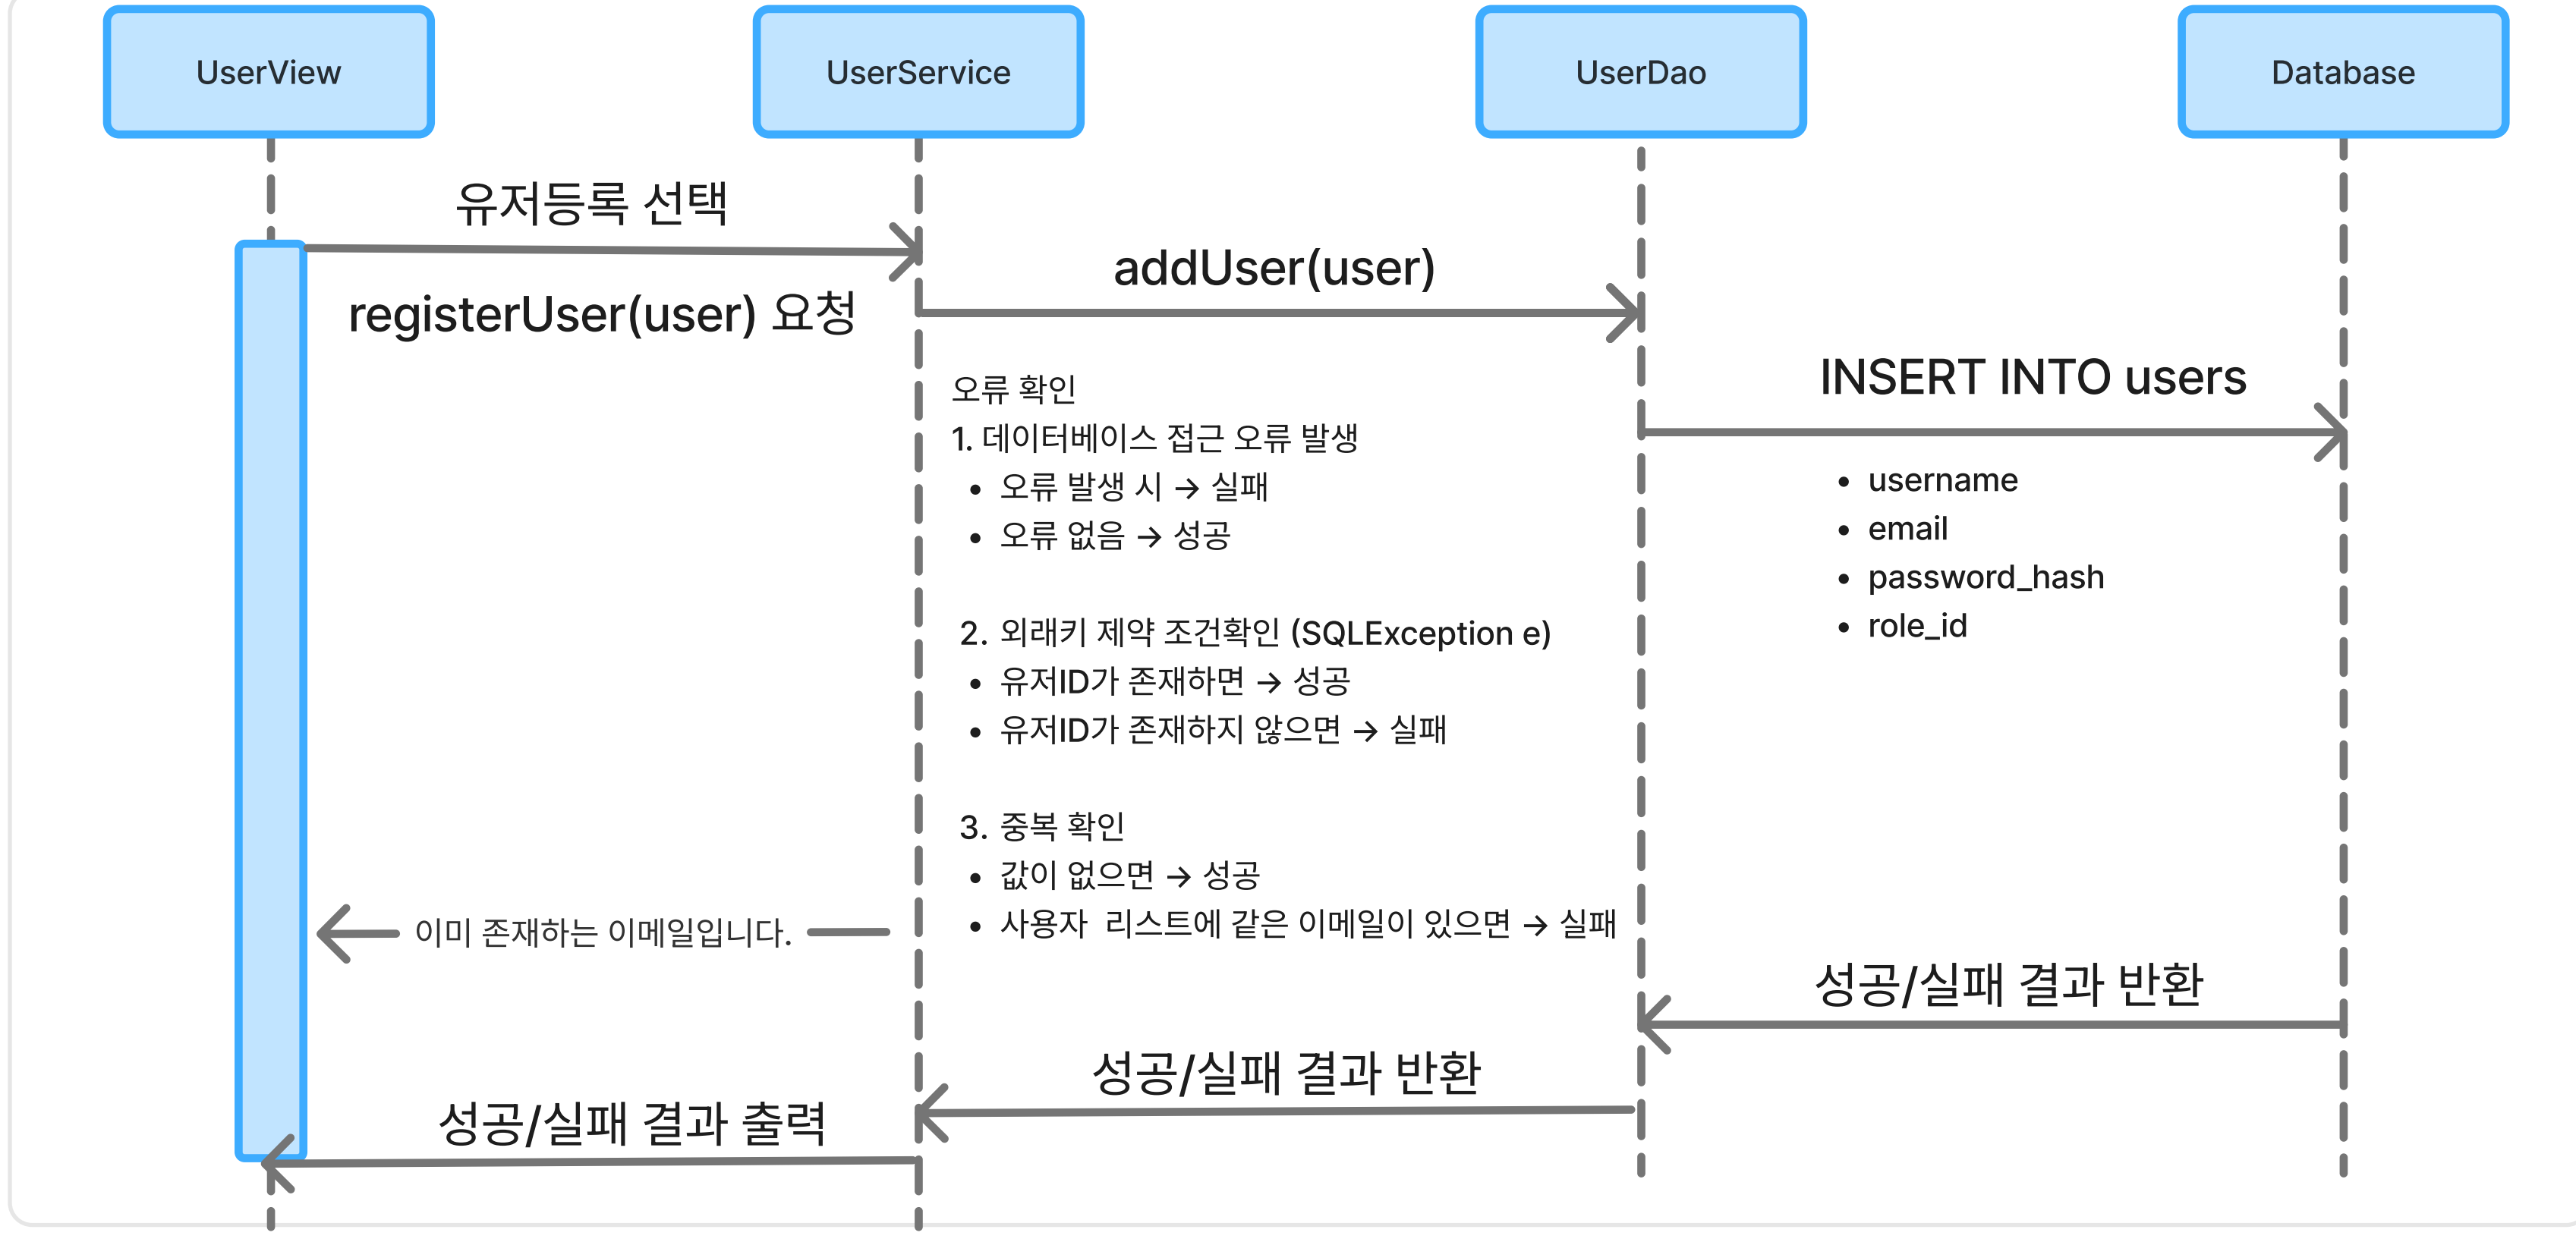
UserView

UserService

UserDao

Database

유저등록 선택

registerUser(user) 요청

addUser(user)

INSERT INTO users

- username
- email
- password_hash
- role_id

오류 확인

1. 데이터베이스 접근 오류 발생
- 오류 발생 시 → 실패
- 오류 없음 → 성공

2. 외래키 제약 조건확인 (SQLException e)
- 유저ID가 존재하면 → 성공
- 유저ID가 존재하지 않으면 → 실패

3. 중복 확인
- 값이 없으면 → 성공
- 사용자 리스트에 같은 이메일이 있으면 → 실패

이미 존재하는 이메일입니다.

성공/실패 결과 반환

성공/실패 결과 반환

성공/실패 결과 출력